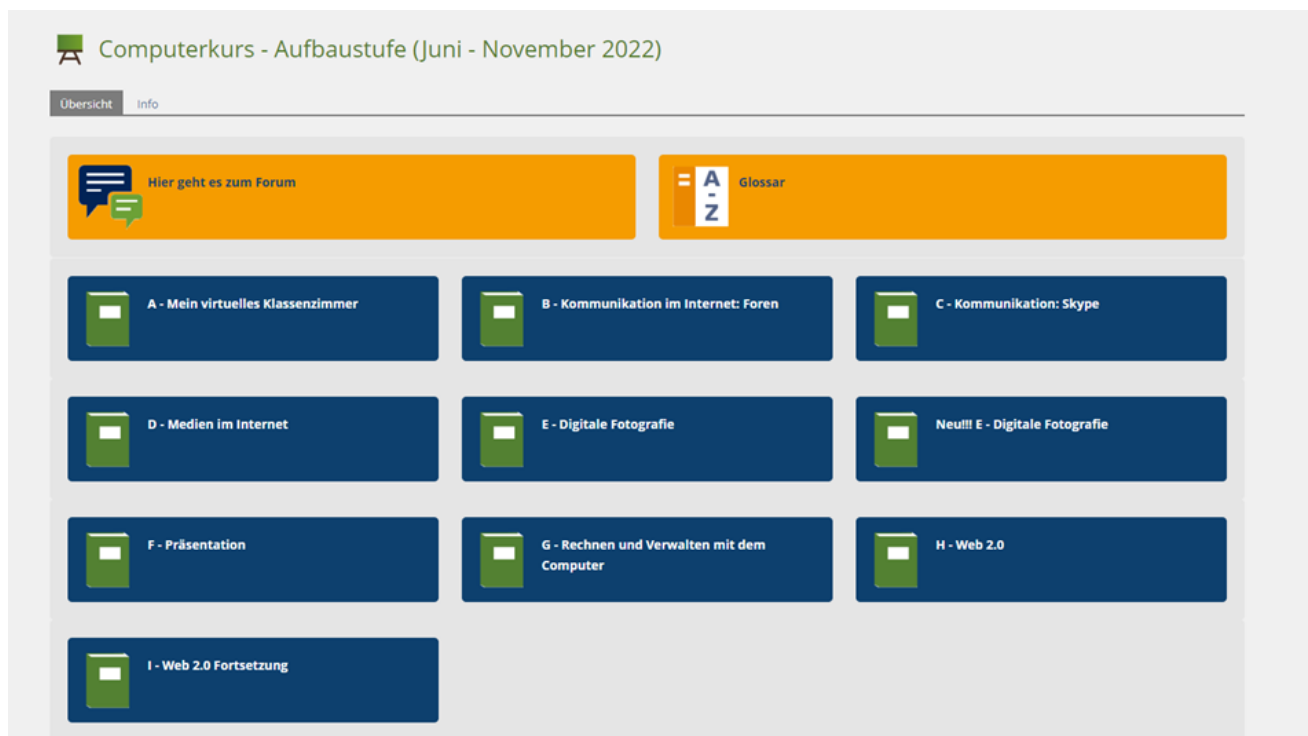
Computerkurs - Aufbaustufe (Juni - November 2022)

Übersicht Info

Hier geht es zum Forum

A
-
Z

Glossar

A - Mein virtuelles Klassenzimmer

B - Kommunikation im Internet: Foren

C - Kommunikation: Skype

D - Medien im Internet

E - Digitale Fotografie

Neu!!! E - Digitale Fotografie

F - Präsentation

G - Rechnen und Verwalten mit dem Computer

H - Web 2.0

I - Web 2.0 Fortsetzung